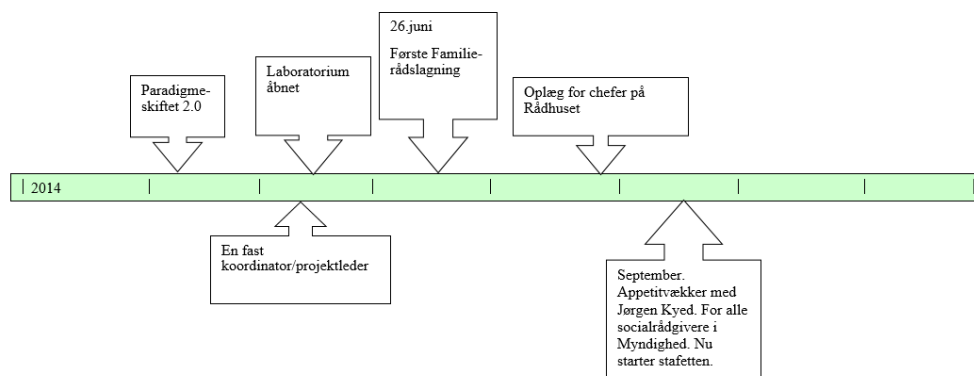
Paradigmeskiftet 2.0

Laboratorium åbnet

26.juni

Første Familierådslagning

Oplæg for chefer på Rådhuset

2014

En fast koordinator/projektleder

September. Appetitvækker med Jørgen Kyed. For alle socialrådgivere i Myndighed. Nu starter stafetten.